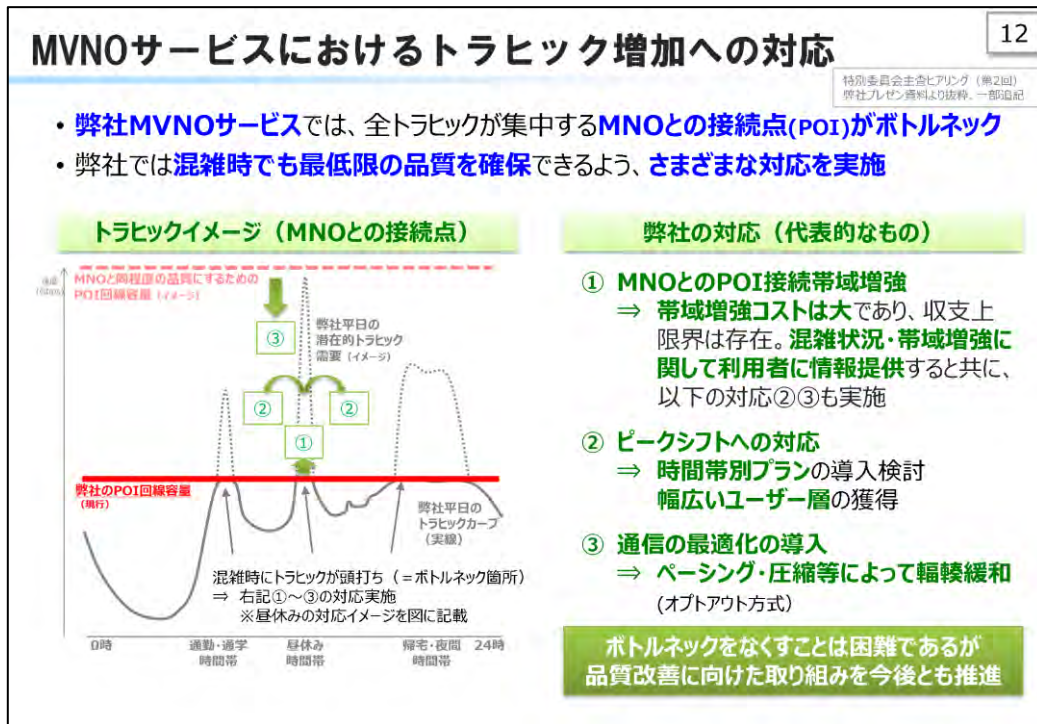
MVNOサービスにおけるトラヒック増加への対応

12

特別委員会主査ヒアリング（第2回）
弊社プレゼン資料より抜粋、一部追記

• 弊社MVNOサービスでは、全トラヒックが集中するMNOとの接続点(POI)がボトルネック
• 弊社では混雑時でも最低限の品質を確保できるよう、さまざまな対応を実施

トラヒックイメージ（MNOとの接続点）

流量 (Gbps)

MNOと同程度の品質にするためのPOI回線容量（イメージ）

③

弊社平日の潜在的トラヒック需要（イメージ）

②　②

①

弊社のPOI回線容量（現行）

弊社平日のトラヒックカーブ（実線）

混雑時にトラヒックが頭打ち（＝ボトルネック箇所）
⇒ 右記①～③の対応実施
※昼休みの対応イメージを図に記載

0時　通勤・通学時間帯　昼休み時間帯　帰宅・夜間時間帯　24時

弊社の対応（代表的なもの）

① MNOとのPOI接続帯域増強
⇒ 帯域増強コストは大であり、収支上限界は存在。混雑状況・帯域増強に関して利用者に情報提供すると共に、以下の対応②③も実施

② ピークシフトへの対応
⇒ 時間帯別プランの導入検討
幅広いユーザー層の獲得

③ 通信の最適化の導入
⇒ ページング・圧縮等によって輻輳緩和
(オプトアウト方式)

ボトルネックをなくすことは困難であるが品質改善に向けた取り組みを今後とも推進